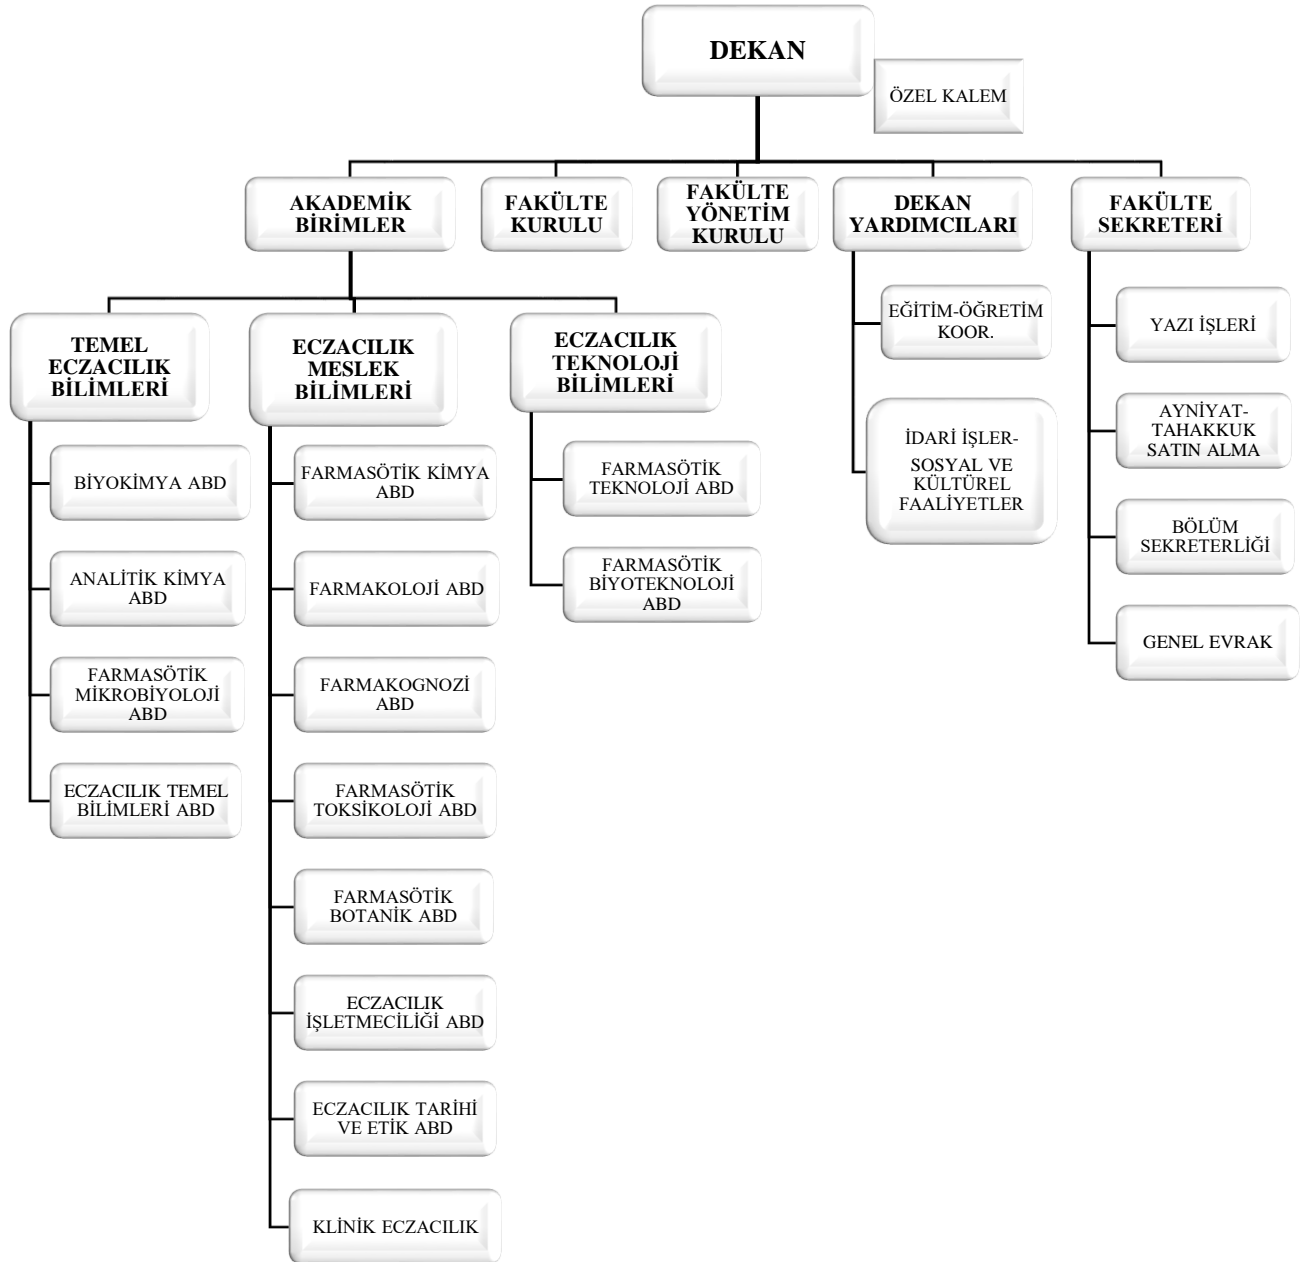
DEKAN

ÖZEL KALEM

AKADEMİK BİRİMLER

FAKÜLTE KURULU

FAKÜLTE YÖNETİM KURULU

DEKAN YARDIMCILARI

FAKÜLTE SEKRETERİ

TEMEL ECZACILIK BİLİMLERİ

BİYOKİMYA ABD

ANALİTİK KİMYA ABD

FARMASÖTİK MİKROBİYOLOJİ ABD

ECZACILIK TEMEL BİLİMLERİ ABD

ECZACILIK MESLEK BİLİMLERİ

FARMASÖTİK KİMYA ABD

FARMAKOLOJİ ABD

FARMAKOGNOZİ ABD

FARMASÖTİK TOKSİKOLOJİ ABD

FARMASÖTİK BOTANİK ABD

ECZACILIK İŞLETMECİLİĞİ ABD

ECZACILIK TARİHİ VE ETİK ABD

KLİNİK ECZACILIK

ECZACILIK TEKNOLOJİ BİLİMLERİ

FARMASÖTİK TEKNOLOJİ ABD

FARMASÖTİK BİYOTEKNOLOJİ ABD

EĞİTİM-ÖĞRETİM KOOR.

İDARİ İŞLER-SOSYAL VE KÜLTÜREL FAALİYETLER

YAZI İŞLERİ

AYNİYAT-TAHAKKUK SATIN ALMA

BÖLÜM SEKRETERLİĞİ

GENEL EVRAK